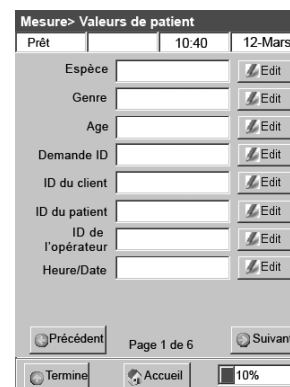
Mesure> Valeurs de patient

Prêt | 10:40 | 12-Mars

Espèce Edit

Genre Edit

Age Edit

Demande ID Edit

ID du client Edit

ID du patient Edit

ID de l'opérateur Edit

Heure/Date Edit

Précédent Page 1 de 6 Suivant

Terminé Accueil 10%